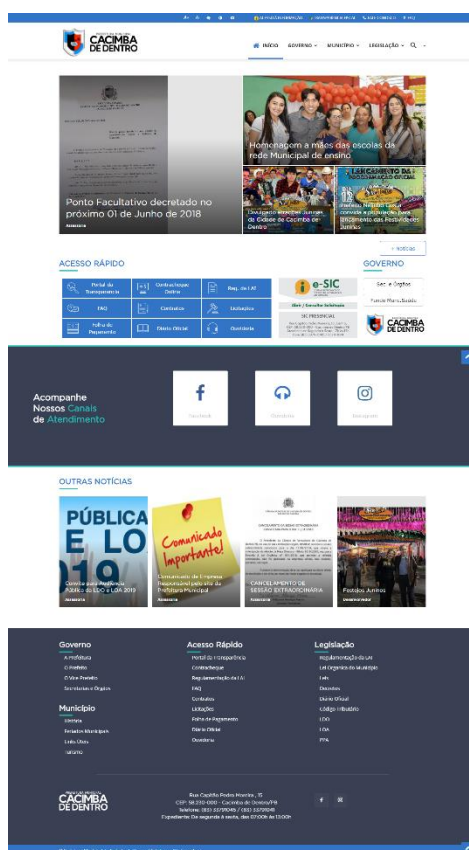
CACIMBA DE DENTRO

INÍCIO GOVERNO MUNICÍPIO LEGISLAÇÃO

Ponto Facultativo decretado no próximo 01 de Junho de 2018

Homenagem a mães das escolas da rede Municipal de ensino

Festejos Juninos de Cacimba de Dentro

+ Notícias

ACESSO RÁPIDO

Portal da Transparência
Contracheque Online
Reg. da LAI
FAQ
Contratos
Licitações
Folha de Pagamento
Diário Oficial
Ouvidoria

e-SIC

GOVERNO

Sec. e Órgãos

CACIMBA DE DENTRO

Acompanhe Nossos Canais de Atendimento

Facebook
Ouvidoria
Instagram

OUTRAS NOTÍCIAS

PÚBLICA E LO 2019

Comunicado Importante!

Festejos Juninos

CANCELAMENTO DE SESSÃO EXTRAORDINÁRIA

Governo
A Prefeitura
O Prefeito
O Vice-Prefeito
Secretarias e Órgãos

Município
História
Feriados Municipais
Lista Útil

Acesso Rápido
Portal da Transparência
Contracheque
Regulamentação da LAI
FAQ
Contratos
Licitações
Folha de Pagamento
Diário Oficial
Ouvidoria

Legislação
Regulamentação da LAI
Lei Orgânica do Município
Leis
Decretos
Diário Oficial
Código Tributário
LDO
LOA
PPA

CACIMBA DE DENTRO

Rua Capitão Pedro Moreira, 15
CEP: 58.230-000 - Cacimba de Dentro/PB
Telefone: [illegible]
Expediente: De segunda à sexta, das 07:00h às 13:00h